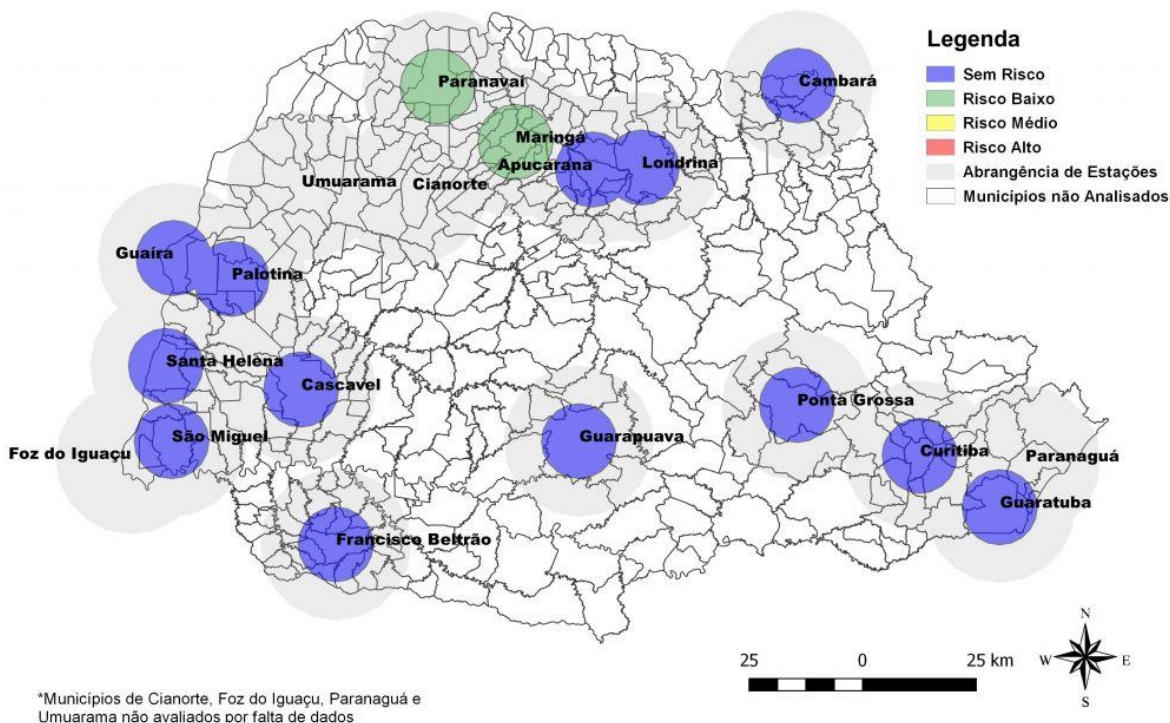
Legenda
Sem Risco
Risco Baixo
Risco Médio
Risco Alto
Abrangência de Estações
Municípios não Analisados

Paranavaí
Cambará
Maringá
Apucarana
Londrina
Umuarama
Cianorte
Guaíra
Palotina
Santa Helena
Cascavel
São Miguel
Foz do Iguaçu
Guarapuava
Ponta Grossa
Curitiba
Paranaguá
Guaratuba
Francisco Beltrão

25 0 25 km
N
W
E
S

*Municípios de Cianorte, Foz do Iguaçu, Paranaguá e Umuarama não avaliados por falta de dados